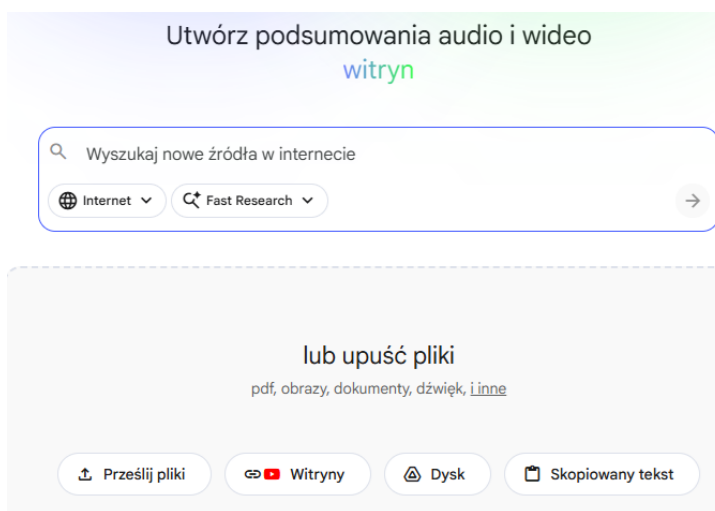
Utwórz podsumowania audio i wideo
witryn

Wyszukaj nowe źródła w internecie

Internet

Fast Research

lub upuść pliki

pdf, obrazy, dokumenty, dźwięk, i inne

Prześlij pliki

Witryny

Dysk

Skopiowany tekst